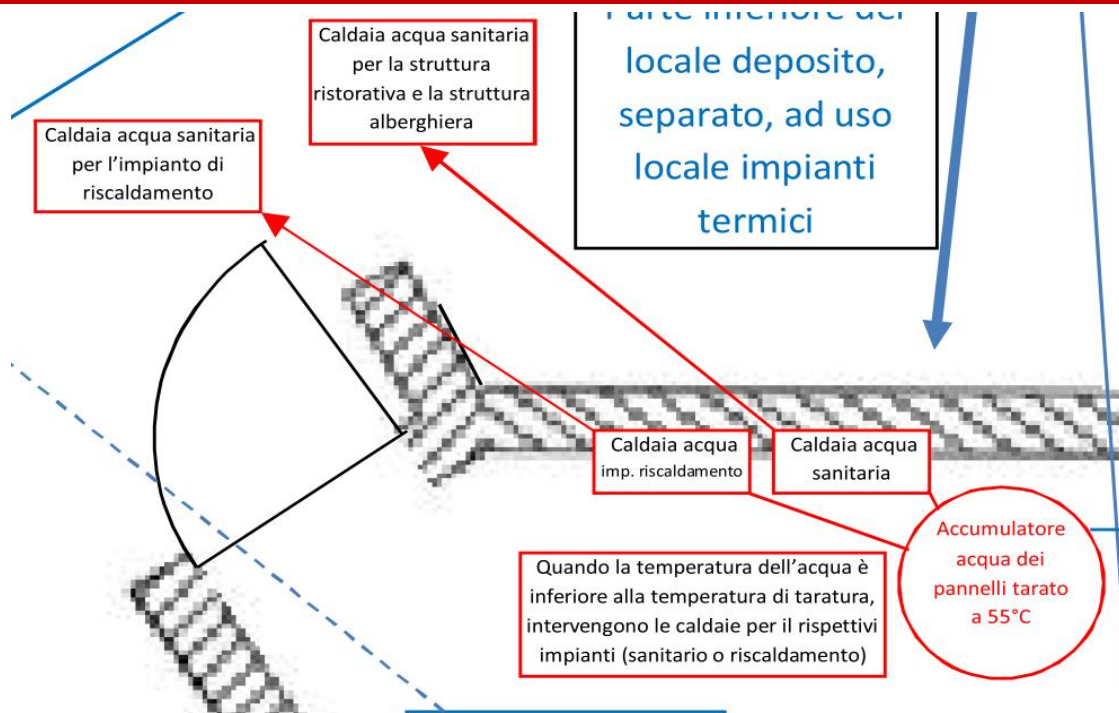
Caldaia acqua sanitaria per la struttura ristorativa e la struttura alberghiera

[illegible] locale deposito, separato, ad uso locale impianti termici

Caldaia acqua sanitaria per l'impianto di riscaldamento

Caldaia acqua imp. riscaldamento

Caldaia acqua sanitaria

Accumulatore acqua dei pannelli tarato a 55°C

Quando la temperatura dell'acqua è inferiore alla temperatura di taratura, intervengono le caldaie per il rispettivi impianti (sanitario o riscaldamento)